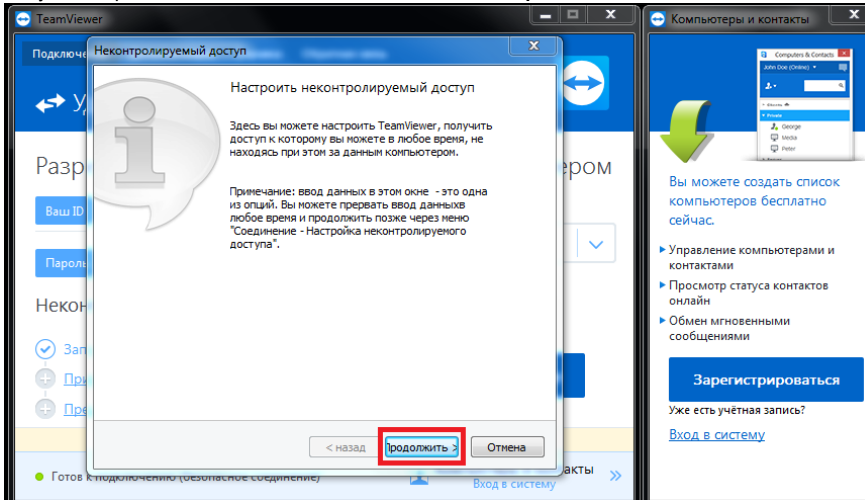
TeamViewer

Подключе

Неконтролируемый доступ

Настроить неконтролируемый доступ

Здесь вы можете настроить TeamViewer, получить доступ к которому вы можете в любое время, не находясь при этом за данным компьютером.

Примечание: ввод данных в этом окне - это одна из опций. Вы можете прервать ввод данныхв любое время и продолжить позже через меню "Соединение - Настройка неконтролируемого доступа".

< назад

Продолжить >

Отмена

Разр

ером

Ваш ID

Пароль

Некон

Зап

Пре

Пре

Готов к подключению (безопасное соединение)

акты

Вход в систему

Компьютеры и контакты

Computers & Contacts

John Doe (Online)

Private

George

Media

Peter

Вы можете создать список компьютеров бесплатно сейчас.

Управление компьютерами и контактами

Просмотр статуса контактов онлайн

Обмен мгновенными сообщениями

Зарегистрироваться

Уже есть учётная запись?

Вход в систему